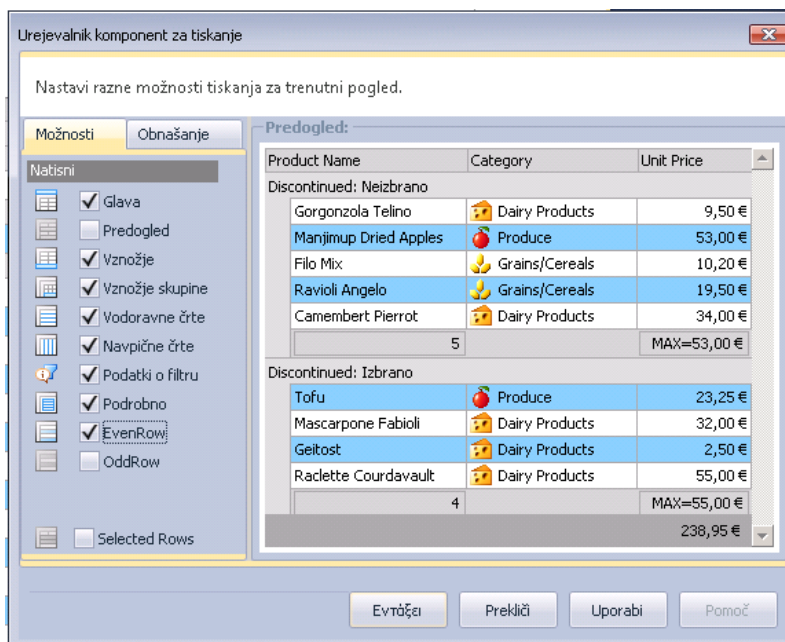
Urejevalnik komponent za tiskanje

Nastavi razne možnosti tiskanja za trenutni pogled.

Možnosti
Obnašanje

Natisni
Glava
Predogled
Vznožje
Vznožje skupine
Vodoravne črte
Navpične črte
Podatki o filtru
Podrobno
EvenRow
OddRow

Selected Rows

Predogled:

| Product Name | Category | Unit Price |
|---|---|---|
| Discontinued: Neizbrano | | |
| Gorgonzola Telino | Dairy Products | 9,50 € |
| Manjimup Dried Apples | Produce | 53,00 € |
| Filo Mix | Grains/Cereals | 10,20 € |
| Ravioli Angelo | Grains/Cereals | 19,50 € |
| Camembert Pierrot | Dairy Products | 34,00 € |
| 5 | | MAX=53,00 € |
| Discontinued: Izbrano | | |
| Tofu | Produce | 23,25 € |
| Mascarpone Fabioli | Dairy Products | 32,00 € |
| Geitost | Dairy Products | 2,50 € |
| Raclette Courdavault | Dairy Products | 55,00 € |
| 4 | | MAX=55,00 € |
| | | 238,95 € |

Εντάξει
Prekliči
Uporabi
Pomoč